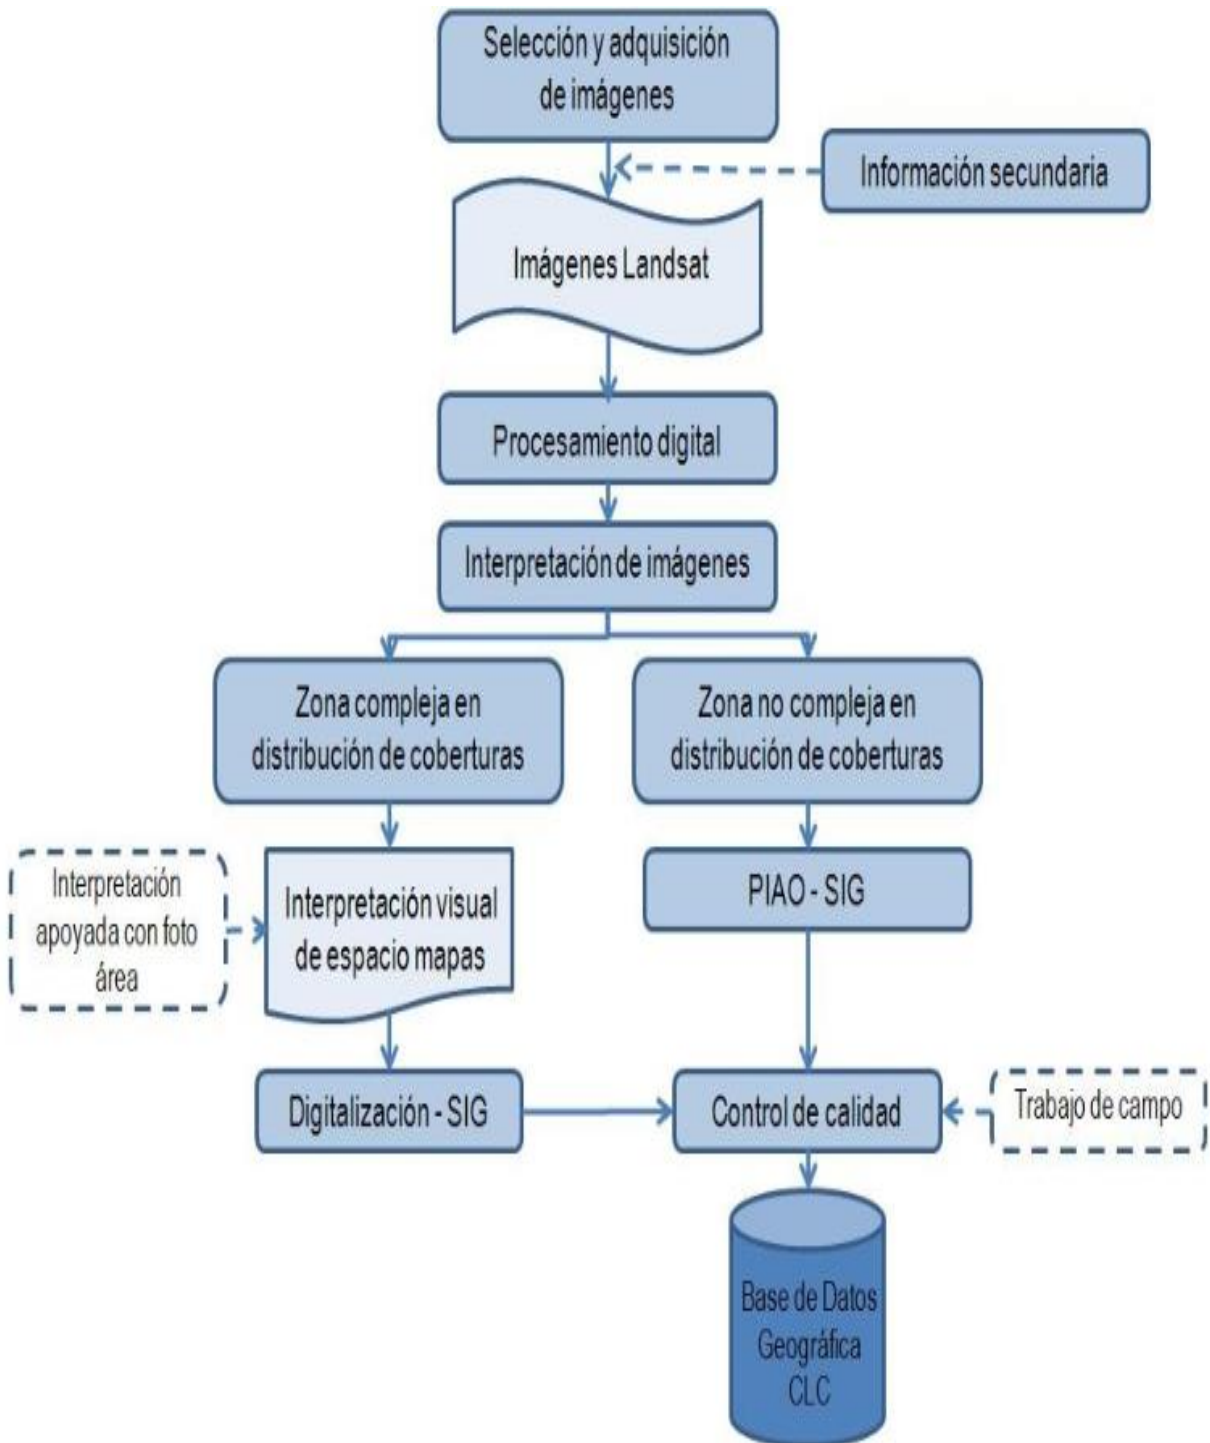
Selección y adquisición de imágenes

Información secundaria

Imágenes Landsat

Procesamiento digital

Interpretación de imágenes

Zona compleja en distribución de coberturas

Zona no compleja en distribución de coberturas

Interpretación apoyada con foto área

Interpretación visual de espacio mapas

PIAO - SIG

Digitalización - SIG

Control de calidad

Trabajo de campo

Base de Datos Geográfica CLC